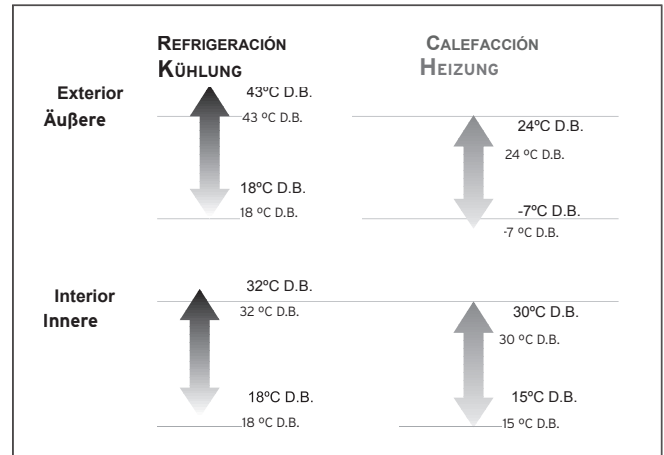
REFRIGERACIÓN
KÜHLUNG

CALEFACCIÓN
HEIZUNG

Exterior
Äuβere

43ºC D.B.
43 ºC D.B.

18ºC D.B.
18 ºC D.B.

24ºC D.B.
24 ºC D.B.

-7ºC D.B.
-7 ºC D.B.

Interior
Innere

32ºC D.B.
32 ºC D.B.

18ºC D.B.
18 ºC D.B.

30ºC D.B.
30 ºC D.B.

15ºC D.B.
15 ºC D.B.